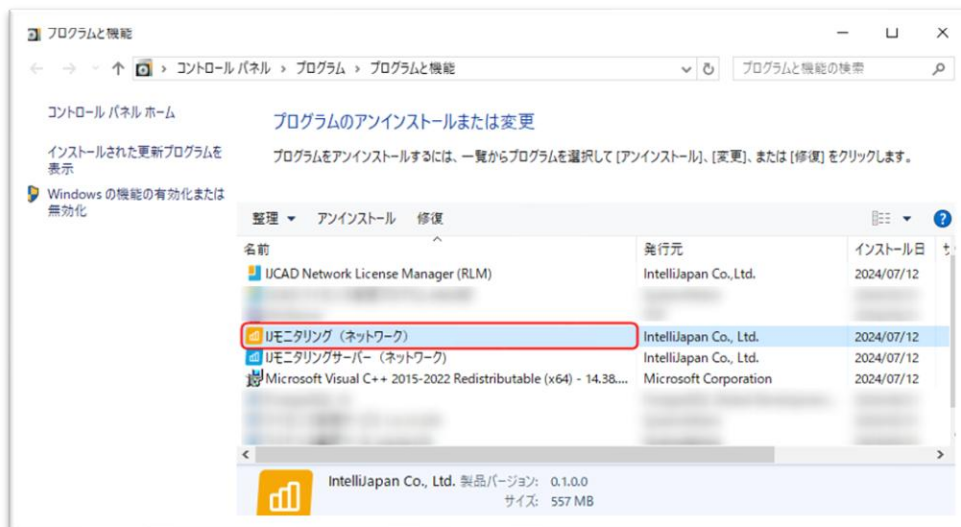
プログラムと機能

← → ↑ > コントロール パネル > プログラム > プログラムと機能

プログラムと機能の検索

コントロール パネル ホーム

インストールされた更新プログラムを表示

Windows の機能の有効化または無効化

プログラムのアンインストールまたは変更

プログラムをアンインストールするには、一覧からプログラムを選択して [アンインストール]、[変更]、または [修復] をクリックします。

整理 ▾ アンインストール 修復

| 名前 | 発行元 | インストール日 |
|---|---|---|
| IJCAD Network License Manager (RLM) | IntelliJapan Co.,Ltd. | 2024/07/12 |
| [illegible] | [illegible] | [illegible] |
| IJモニタリング（ネットワーク） | IntelliJapan Co., Ltd. | 2024/07/12 |
| IJモニタリングサーバー（ネットワーク） | IntelliJapan Co., Ltd. | 2024/07/12 |
| Microsoft Visual C++ 2015-2022 Redistributable (x64) - 14.38.... | Microsoft Corporation | 2024/07/12 |
| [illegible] | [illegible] | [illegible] |

IntelliJapan Co., Ltd. 製品バージョン: 0.1.0.0
サイズ: 557 MB